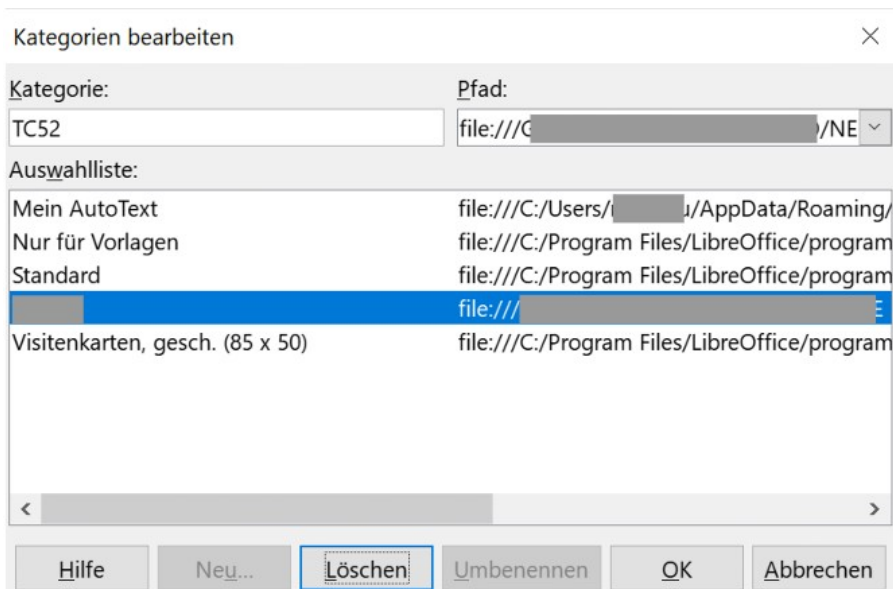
Kategorien bearbeiten

×

Kategorie:

TC52

Pfad:

file:///C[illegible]/NE

Auswahlliste:

Mein AutoText file:///C:/Users/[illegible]u/AppData/Roaming/

Nur für Vorlagen file:///C:/Program Files/LibreOffice/program

Standard file:///C:/Program Files/LibreOffice/program

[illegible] file:///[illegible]

Visitenkarten, gesch. (85 x 50) file:///C:/Program Files/LibreOffice/program

<

>

Hilfe

Neu...

Löschen

Umbenennen

OK

Abbrechen